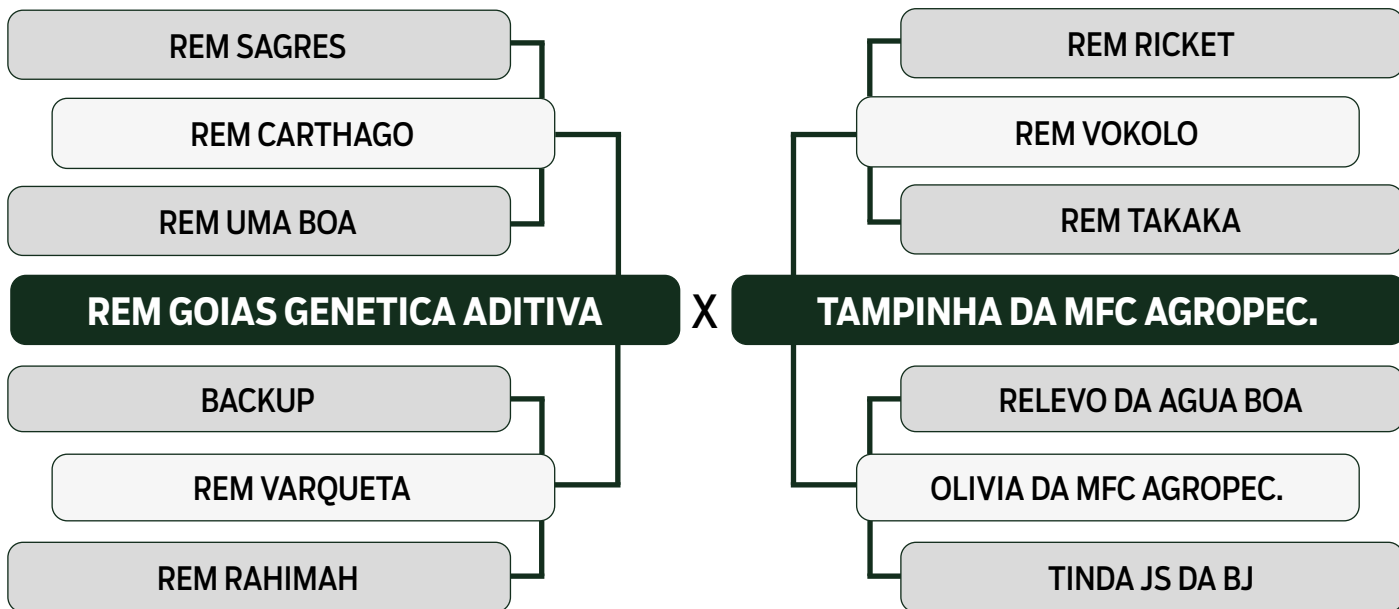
REM SAGRES

REM CARTHAGO

REM UMA BOA

REM GOIAS GENETICA ADITIVA

BACKUP

REM VARQUETA

REM RAHIMAH

X

REM RICKET

REM VOKOLO

REM TAKAKA

TAMPINHA DA MFC AGROPEC.

RELEVO DA AGUA BOA

OLIVIA DA MFC AGROPEC.

TINDA JS DA BJ